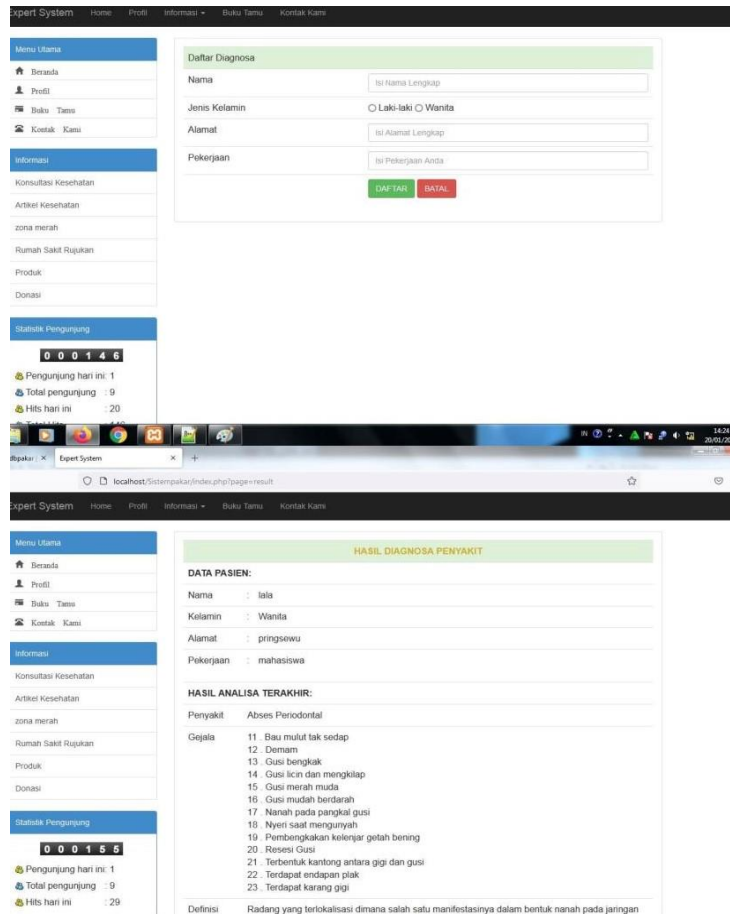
Expert System Home Profil Informasi ▾ Buku Tamu Kontak Kami

Menu Utama
Beranda
Profil
Buku Tamu
Kontak Kami

Informasi
Konsultasi Kesehatan
Artikel Kesehatan
zona merah
Rumah Sakit Rujukan
Produk
Donasi

Statistik Pengunjung
0 0 0 1 4 6
Pengunjung hari ini : 1
Total pengunjung : 9
Hits hari ini : 20

Daftar Diagnosa
Nama | Isi Nama Lengkap
Jenis Kelamin | ○ Laki-laki ○ Wanita
Alamat | Isi Alamat Lengkap
Pekerjaan | Isi Pekerjaan Anda
DAFTAR BATAL

14:24
20/01/2

Expert System
localhost/Sistempakar/index.php?page=result

Expert System Home Profil Informasi ▾ Buku Tamu Kontak Kami

Menu Utama
Beranda
Profil
Buku Tamu
Kontak Kami

Informasi
Konsultasi Kesehatan
Artikel Kesehatan
zona merah
Rumah Sakit Rujukan
Produk
Donasi

Statistik Pengunjung
0 0 0 1 5 5
Pengunjung hari ini : 1
Total pengunjung : 9
Hits hari ini : 29

HASIL DIAGNOSA PENYAKIT
DATA PASIEN:
Nama : lala
Kelamin : Wanita
Alamat : pringsewu
Pekerjaan : mahasiswa

HASIL ANALISA TERAKHIR:
Penyakit Abses Periodontal
Gejala 11 . Bau mulut tak sedap
12 . Demam
13 . Gusi bengkak
14 . Gusi licin dan mengkilap
15 . Gusi merah muda
16 . Gusi mudah berdarah
17 . Nanah pada pangkal gusi
18 . Nyeri saat mengunyah
19 . Pembengkakan kelenjar getah bening
20 . Resesi Gusi
21 . Terbentuk kantong antara gigi dan gusi
22 . Terdapat endapan plak
23 . Terdapat karang gigi
Definisi Radang yang terlokalisasi dimana salah satu manifestasinya dalam bentuk nanah pada jaringan